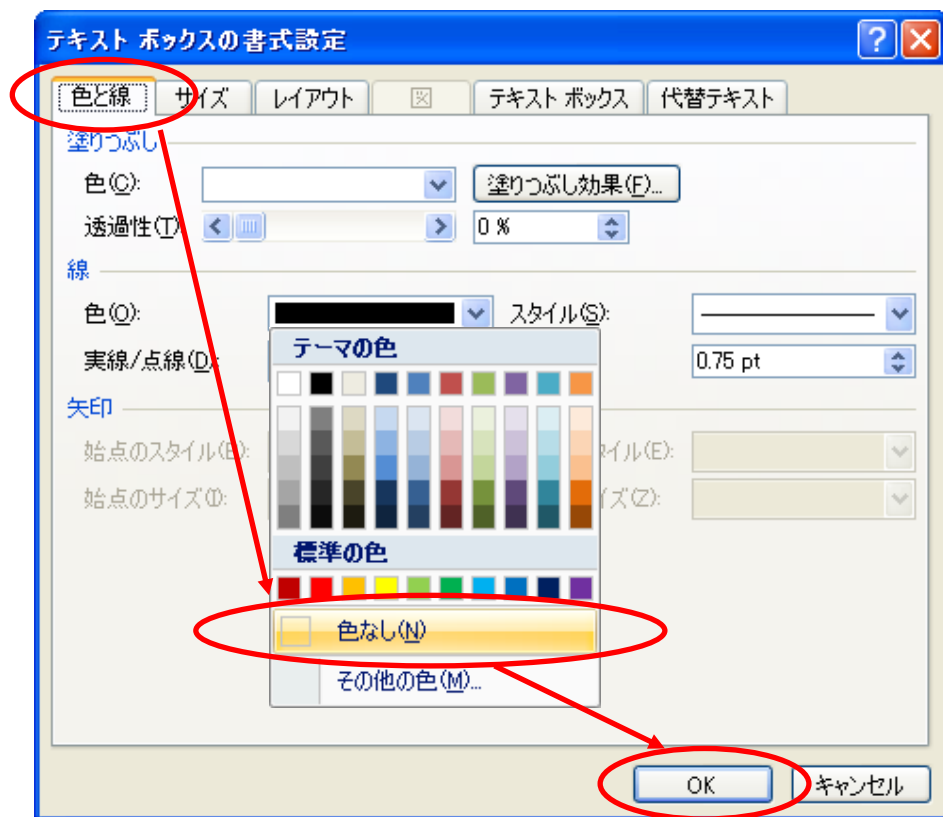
テキスト ボックスの書式設定

色と線
サイズ
レイアウト
図
テキスト ボックス
代替テキスト

塗りつぶし
色(C):
塗りつぶし効果(F)...
透過性(T):
0 %

線
色(O):
スタイル(S):
実線/点線(D):
0.75 pt

矢印
始点のスタイル(B):
始点のサイズ(I):
スタイル(E):
サイズ(Z):

テーマの色
標準の色
色なし(N)
その他の色(M)...

OK
キャンセル